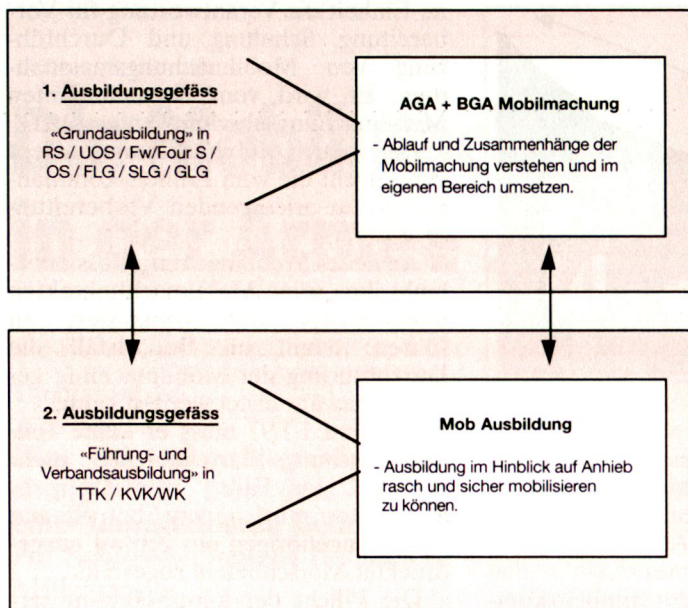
1. Ausbildungsgefäss

«Grundausbildung» in RS / UOS / Fw/Four S / OS / FLG / SLG / GLG

AGA + BGA Mobilmachung

- Ablauf und Zusammenhänge der Mobilmachung verstehen und im eigenen Bereich umsetzen.

2. Ausbildungsgefäss

«Führung- und Verbandsausbildung» in TTK / KVK/WK

Mob Ausbildung

- Ausbildung im Hinblick auf Anhieb rasch und sicher mobilisieren zu können.